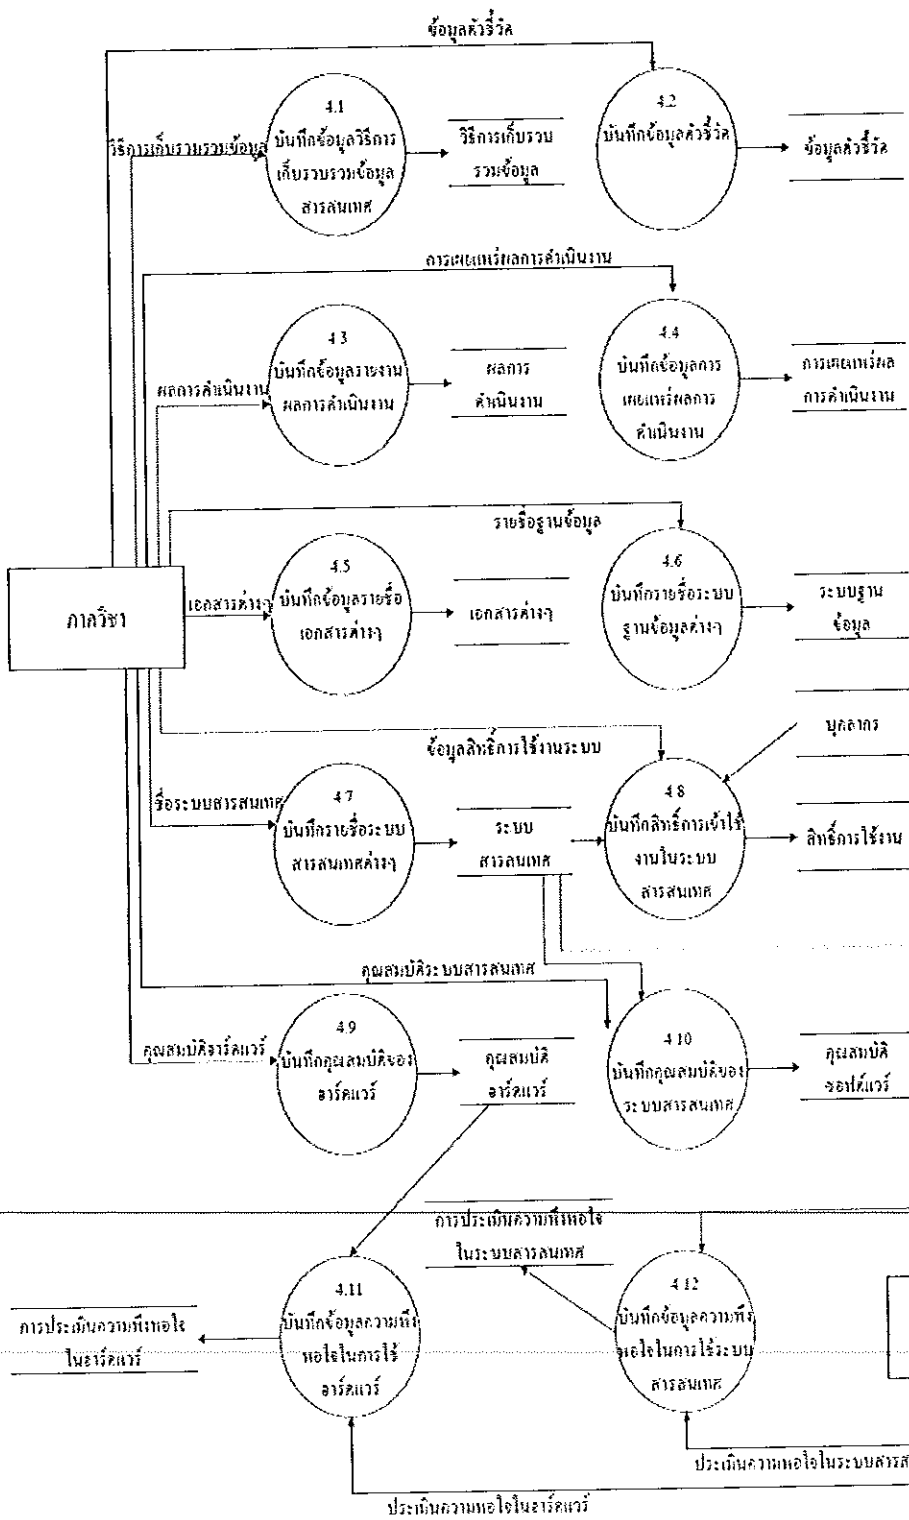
ข้อมูลตัวชี้วัด

วิธีการเก็บรวบรวมข้อมูล

4.1
บันทึกข้อมูลวิธีการเก็บรวบรวมข้อมูลสารสนเทศ

วิธีการเก็บรวบรวมข้อมูล

4.2
บันทึกข้อมูลตัวชี้วัด

ข้อมูลตัวชี้วัด

การเผยแพร่ผลการดำเนินงาน

ผลการดำเนินงาน

4.3
บันทึกข้อมูลรายงานผลการดำเนินงาน

ผลการดำเนินงาน

4.4
บันทึกข้อมูลการเผยแพร่ผลการดำเนินงาน

การเผยแพร่ผลการดำเนินงาน

รายชื่อฐานข้อมูล

ภาควิชา

เอกสารต่างๆ

4.5
บันทึกข้อมูลรายชื่อเอกสารต่างๆ

เอกสารต่างๆ

4.6
บันทึกรายชื่อระบบฐานข้อมูลต่างๆ

ระบบฐานข้อมูล

บุคลากร

ข้อมูลสิทธิ์การใช้งานระบบ

ชื่อระบบสารสนเทศ

4.7
บันทึกรายชื่อระบบสารสนเทศต่างๆ

ระบบสารสนเทศ

4.8
บันทึกสิทธิ์การเข้าใช้งานในระบบสารสนเทศ

สิทธิ์การใช้งาน

คุณสมบัติระบบสารสนเทศ

คุณสมบัติฮาร์ดแวร์

4.9
บันทึกคุณสมบัติของฮาร์ดแวร์

คุณสมบัติฮาร์ดแวร์

4.10
บันทึกคุณสมบัติของระบบสารสนเทศ

คุณสมบัติซอฟต์แวร์

การประเมินความพึงพอใจในระบบสารสนเทศ

4.11
บันทึกข้อมูลความพึงพอใจในการใช้ฮาร์ดแวร์

การประเมินความพึงพอใจในฮาร์ดแวร์

4.12
บันทึกข้อมูลความพึงพอใจในการใช้ระบบสารสนเทศ

ประเมินความพอใจในระบบสารส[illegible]

ประเมินความพอใจในฮาร์ดแวร์